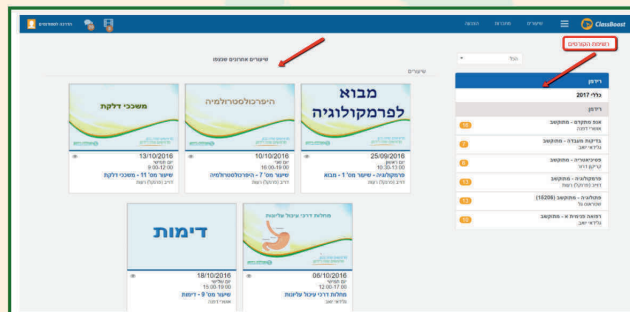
ClassBoost
שיעורים
פרופיל
הגדרות
חדרים התמחויות

רשימת הקורסים
הכל
רדיפון
כללי 2017
רדיפון
אגף מקצוע - מתקדם
גדיקת אוכלה - מתקדם
פסיכיאטריה - מתקדם
פרמקולוגיה - מתקדם
פתולוגיה - מתקדם (10206)
רפואה פנימית א - מתקדם

שיעורים אחרונים שנוספו
שיעורים

מבוא לפרמקולוגיה
25/09/2016
10:33-13:00
פרמקולוגיה - שיעור מס' 1 - מבוא

היפרכולסטרולמיה
10/10/2016
16:00-19:00
שיעור מס' 7 - היפרכולסטרולמיה

משככי דלקת
13/10/2016
9:00-12:00
שיעור מס' 11 - משככי דלקת

מחלות דרכי עיכול עליונות
08/10/2016
12:00-17:00
מחלות דרכי עיכול עליונות

דימות
18/10/2016
15:00-19:00
שיעור מס' 9 - דימות